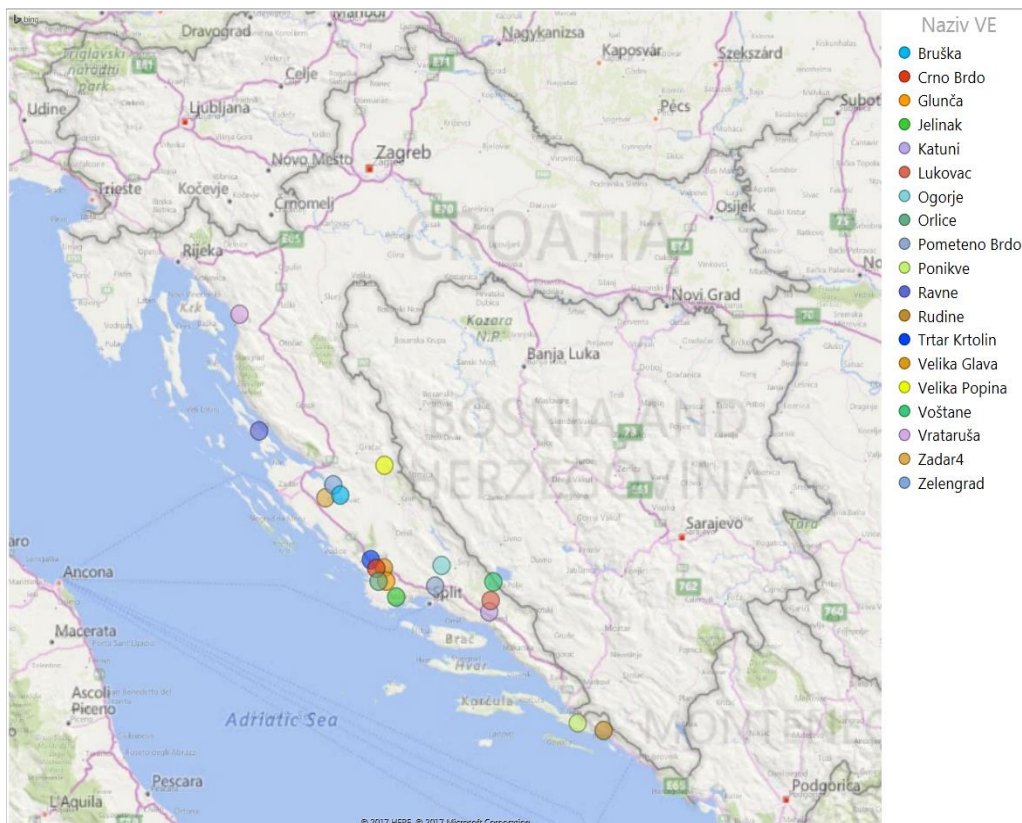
bing

Dravograd
Maribor
Nagykanizsa
Kaposvár
Szekszárd
Triglavski narodni park
Celje
Udine
Ljubljana
Pécs
Subot
Novo Mesto
Zagreb
Trieste
Kočevje
Črnomelj
Osijek
Rijeka
CROATIA
Krk
Novi Grad
Kozara N.P.
Banja Luka
BOSNIA AND HERZEGOVINA
Sarajevo
Ancona
Split
Macerata
Brač
Hvar
Ascoli Piceno
Adriatic Sea
Korčula
MONTE
Pescara
L'Aquila
Podgorica
© 2017 HERE © 2017 Microsoft Corporation

Naziv VE
Bruška
Crno Brdo
Glunča
Jelinak
Katuni
Lukovac
Ogorje
Orlice
Pometeno Brdo
Ponikve
Ravne
Rudine
Trtar Krtolin
Velika Glava
Velika Popina
Voštane
Vrataruša
Zadar4
Zelengrad